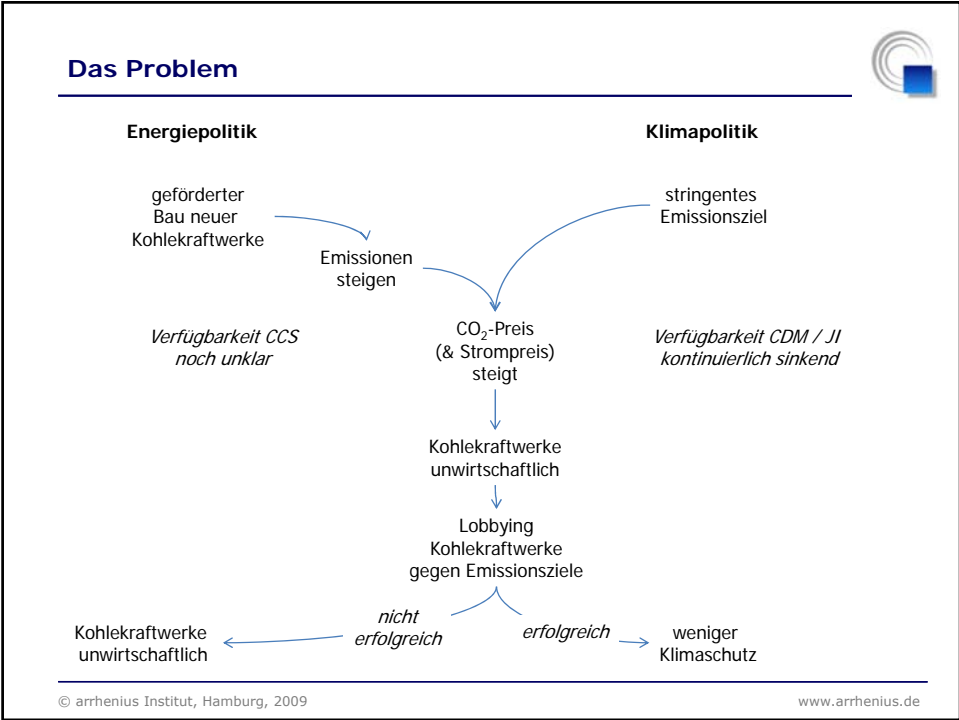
Das Problem

Energiepolitik

Klimapolitik

geförderter Bau neuer Kohlekraftwerke

stringentes Emissionsziel

Emissionen steigen

Verfügbarkeit CCS noch unklar

$CO_2$-Preis (& Strompreis) steigt

Verfügbarkeit CDM / JI kontinuierlich sinkend

Kohlekraftwerke unwirtschaftlich

Lobbying Kohlekraftwerke gegen Emissionsziele

nicht erfolgreich

erfolgreich

Kohlekraftwerke unwirtschaftlich

weniger Klimaschutz

© arrhenius Institut, Hamburg, 2009

www.arrhenius.de